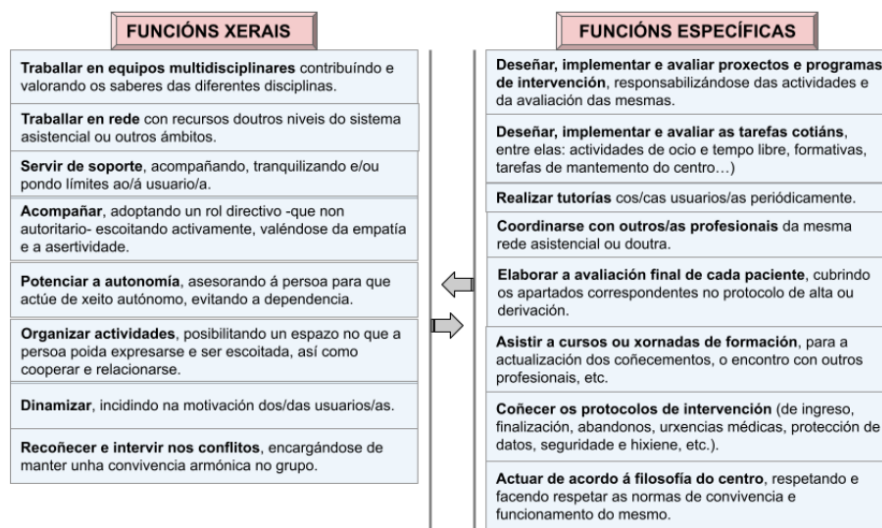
FUNCIÓNS XERAIS

**Traballar en equipos multidisciplinares** contribuíndo e valorando os saberes das diferentes disciplinas.

**Traballar en rede** con recursos doutros niveis do sistema asistencial ou outros ámbitos.

**Servir de soporte**, acompañando, tranquilizando e/ou pondo límites ao/á usuario/a.

**Acompañar**, adoptando un rol directivo -que non autoritario- escoitando activamente, valéndose da empatía e a asertividade.

**Potenciar a autonomía**, asesorando á persoa para que actúe de xeito autónomo, evitando a dependencia.

**Organizar actividades**, posibilitando un espazo no que a persoa poida expresarse e ser escoitada, así como cooperar e relacionarse.

**Dinamizar**, incidindo na motivación dos/das usuarios/as.

**Recoñecer e intervir nos conflitos**, encargándose de manter unha convivencia armónica no grupo.

FUNCIÓNS ESPECÍFICAS

**Deseñar, implementar e avaliar proxectos e programas de intervención**, responsabilizándose das actividades e da avaliación das mesmas.

**Deseñar, implementar e avaliar as tarefas cotiáns**, entre elas: actividades de ocio e tempo libre, formativas, tarefas de mantemento do centro…)

**Realizar tutorías** cos/cas usuarios/as periódicamente.

**Coordinarse con outros/as profesionais** da mesma rede asistencial ou doutra.

**Elaborar a avaliación final de cada paciente**, cubrindo os apartados correspondentes no protocolo de alta ou derivación.

**Asistir a cursos ou xornadas de formación**, para a actualización dos coñecementos, o encontro con outros profesionais, etc.

**Coñecer os protocolos de intervención** (de ingreso, finalización, abandonos, urxencias médicas, protección de datos, seguridade e hixiene, etc.).

**Actuar de acordo á filosofía do centro**, respetando e facendo respetar as normas de convivencia e funcionamento do mesmo.